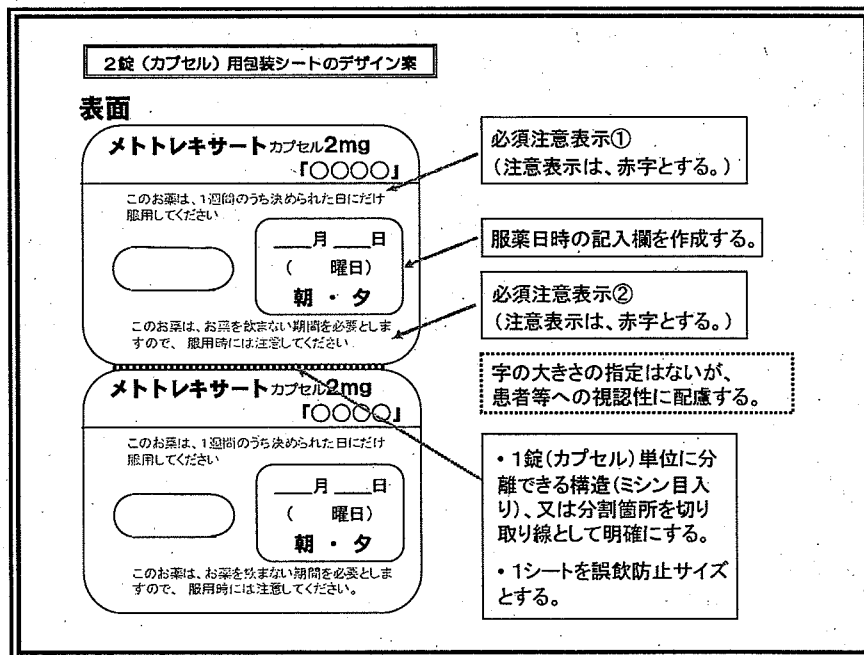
2錠（カプセル）用包装シートのデザイン案

表面

メトトレキサートカプセル2mg
「○○○○」

このお薬は、1週間のうち決められた日にだけ服用してください

____月 ____日
（　曜日）
朝 ・ 夕

このお薬は、お薬を飲まない期間を必要としますので、服用時には注意してください

メトトレキサートカプセル2mg
「○○○○」

このお薬は、1週間のうち決められた日にだけ服用してください

____月 ____日
（　曜日）
朝 ・ 夕

このお薬は、お薬を飲まない期間を必要としますので、服用時には注意してください。

必須注意表示①
（注意表示は、赤字とする。）

服薬日時の記入欄を作成する。

必須注意表示②
（注意表示は、赤字とする。）

字の大きさの指定はないが、患者等への視認性に配慮する。

• 1錠（カプセル）単位に分離できる構造（ミシン目入り）、又は分割箇所を切り取り線として明確にする。

• 1シートを誤飲防止サイズとする。